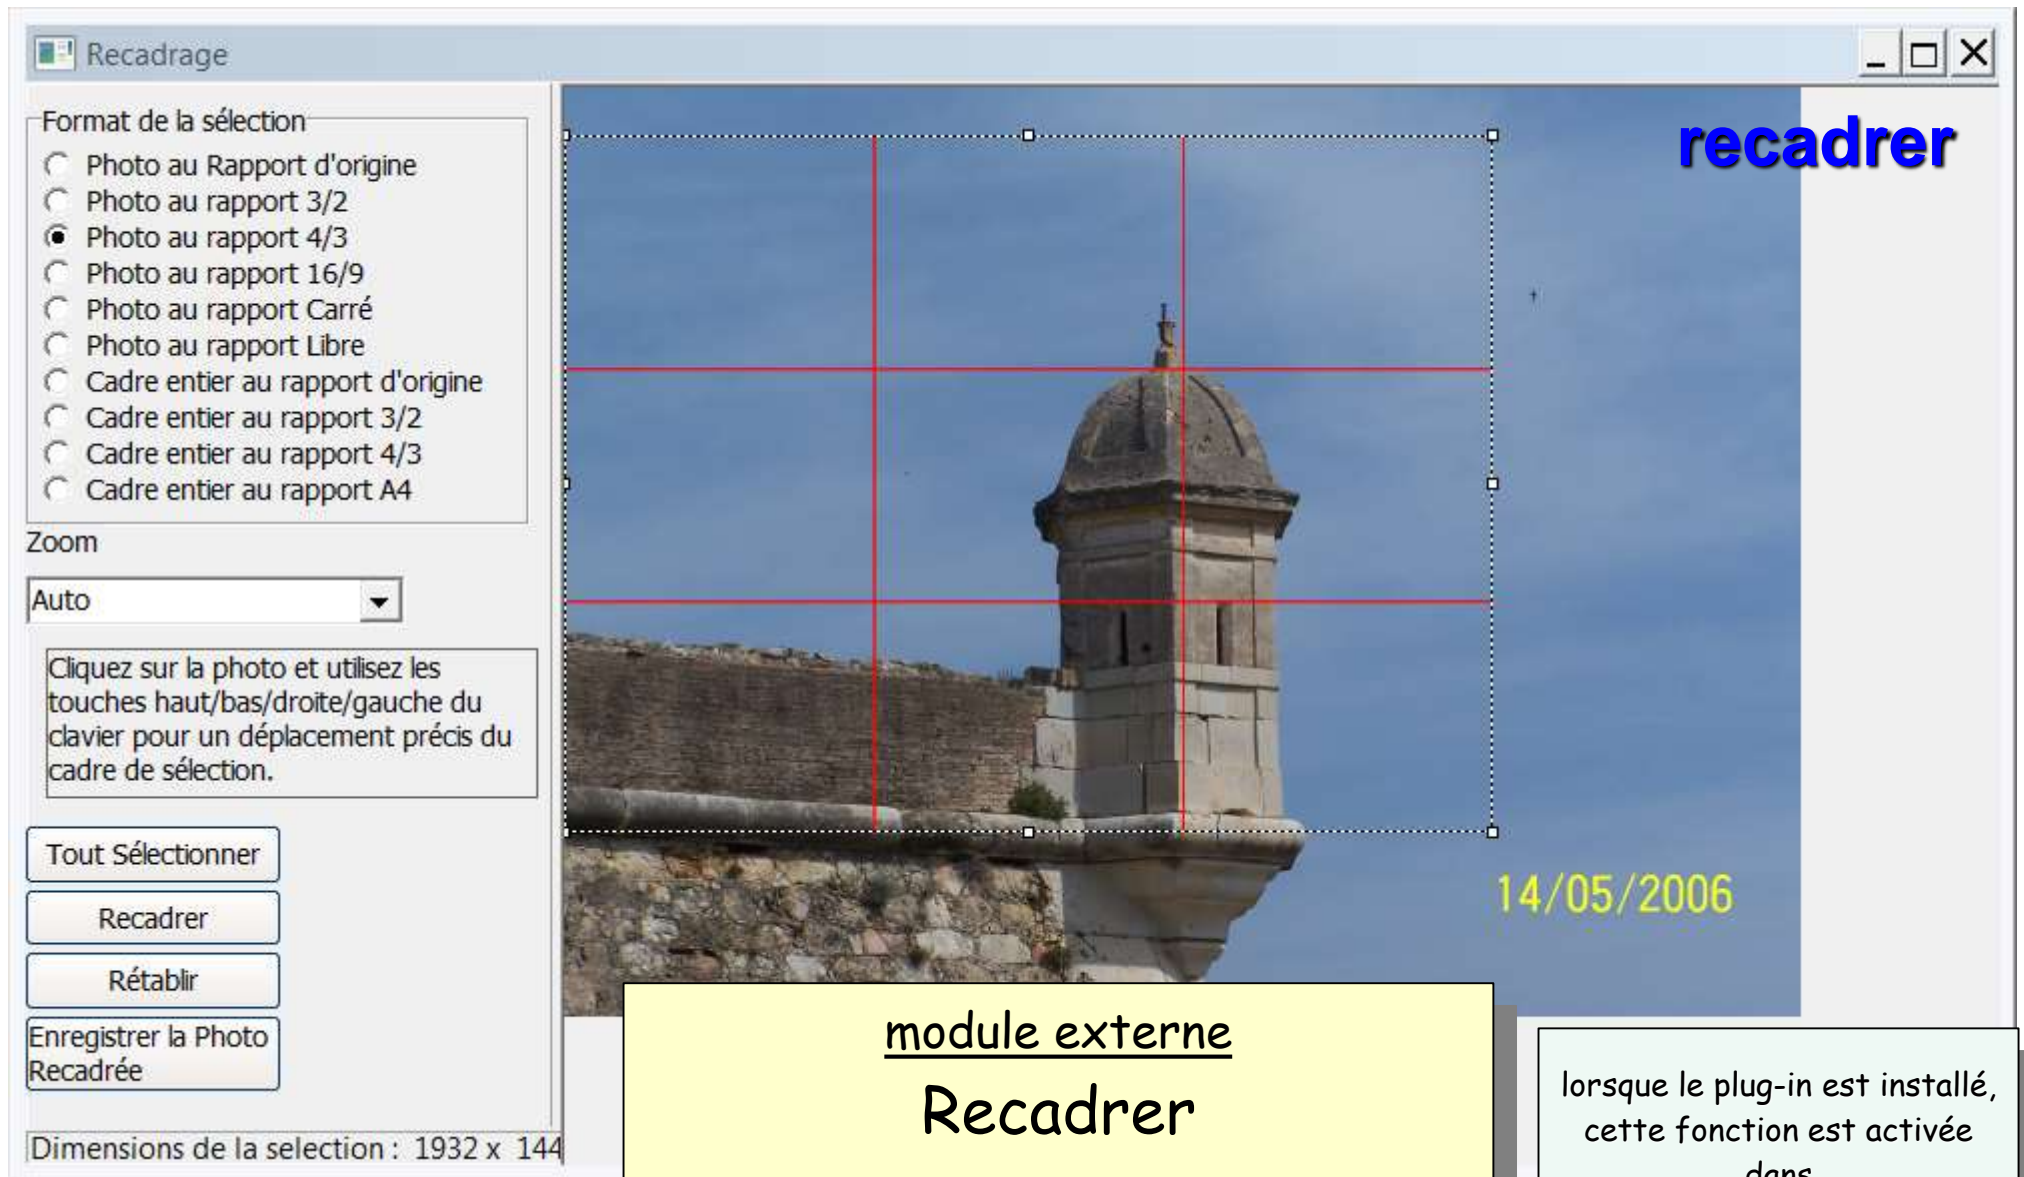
Recadrage

Format de la sélection

Photo au Rapport d'origine
Photo au rapport 3/2
Photo au rapport 4/3
Photo au rapport 16/9
Photo au rapport Carré
Photo au rapport Libre
Cadre entier au rapport d'origine
Cadre entier au rapport 3/2
Cadre entier au rapport 4/3
Cadre entier au rapport A4

Zoom

Auto

Cliquez sur la photo et utilisez les touches haut/bas/droite/gauche du clavier pour un déplacement précis du cadre de sélection.

Tout Sélectionner

Recadrer

Rétablir

Enregistrer la Photo Recadrée

Dimensions de la selection : 1932 x 144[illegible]

recadrer

14/05/2006

module externe

Recadrer

lorsque le plug-in est installé, cette fonction est activée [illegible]